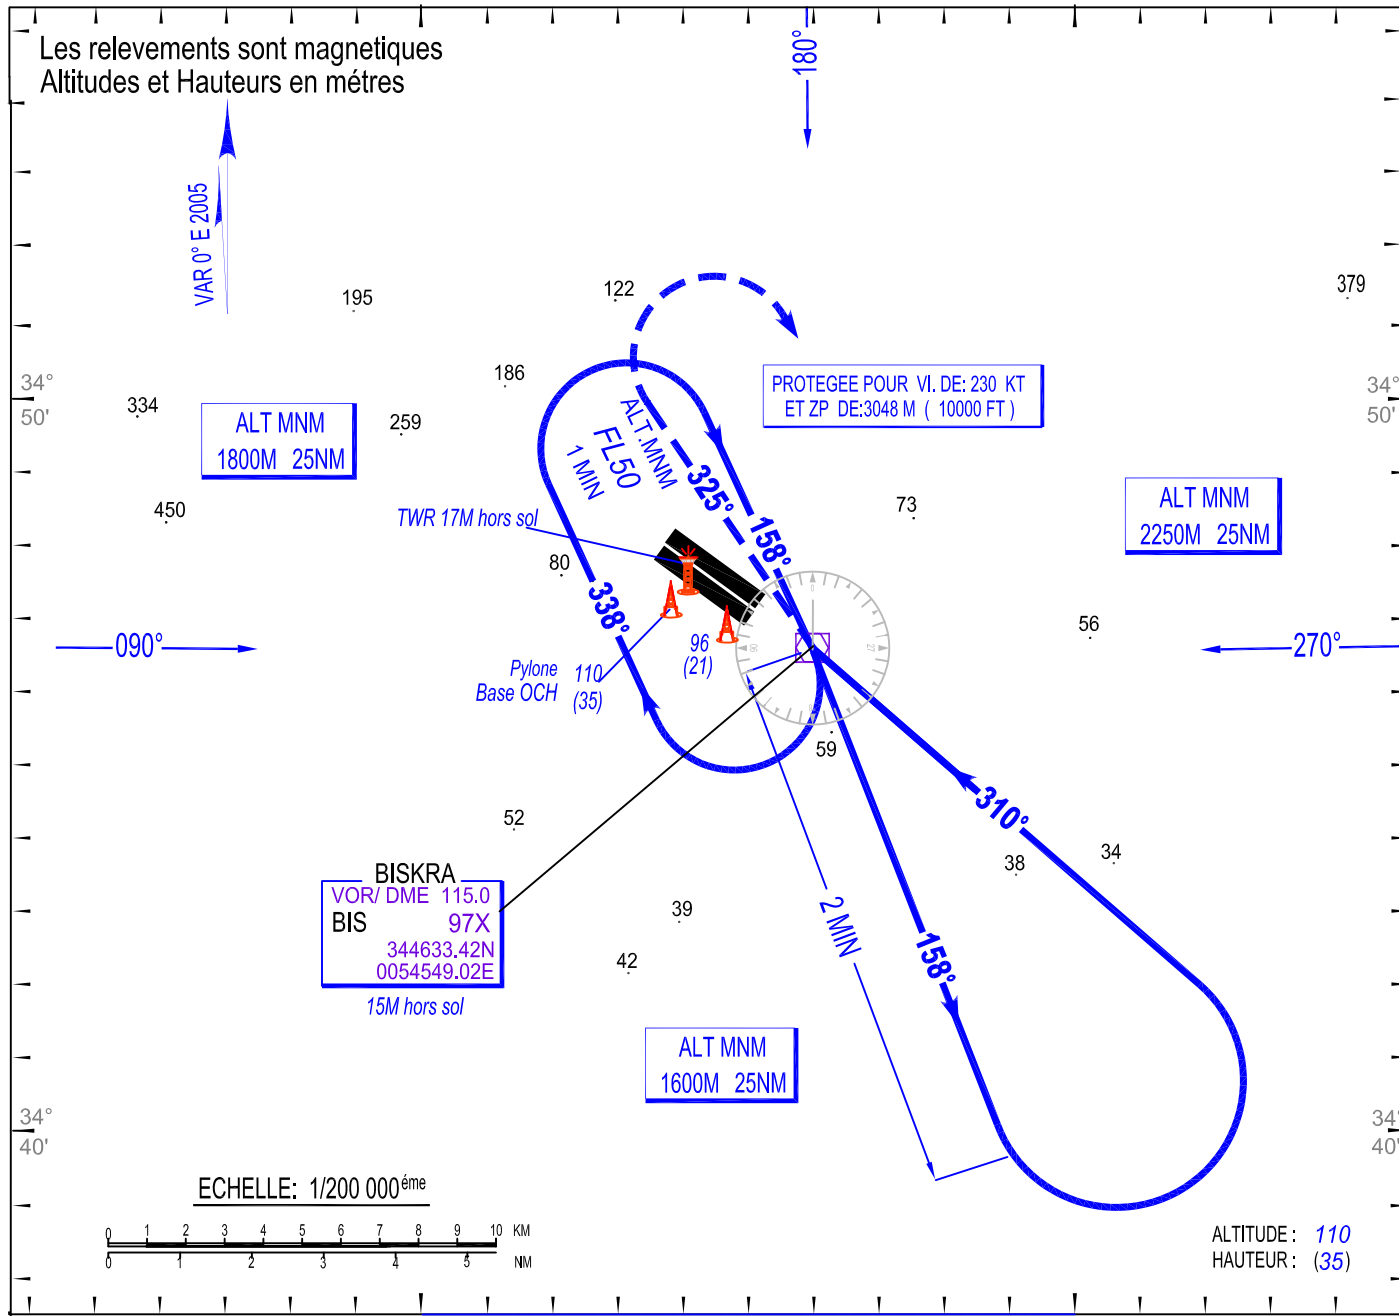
Les relevements sont magnetiques
Altitudes et Hauteurs en métres

VAR 0° E 2005

180°

195

122

379

186

334

ALT MNM
1800M 25NM

259

PROTEGEE POUR VI. DE: 230 KT
ET ZP DE:3048 M ( 10000 FT )

34°
50'

34°
50'

ALT.MNM
FL50
1 MIN

325°

158°

73

ALT MNM
2250M 25NM

450

TWR 17M hors sol

80

338°

090°

270°

56

96
(21)

Pylone
Base OCH

110
(35)

59

310°

52

38

34

BISKRA
VOR/ DME 115.0
BIS 97X
344633.42N
0054549.02E

15M hors sol

39

2 MIN

158°

42

ALT MNM
1600M 25NM

34°
40'

34°
40'

ECHELLE: 1/200 000éme

0 1 2 3 4 5 6 7 8 9 10 KM
0 1 2 3 4 5 NM

ALTITUDE : 110
HAUTEUR : (35)